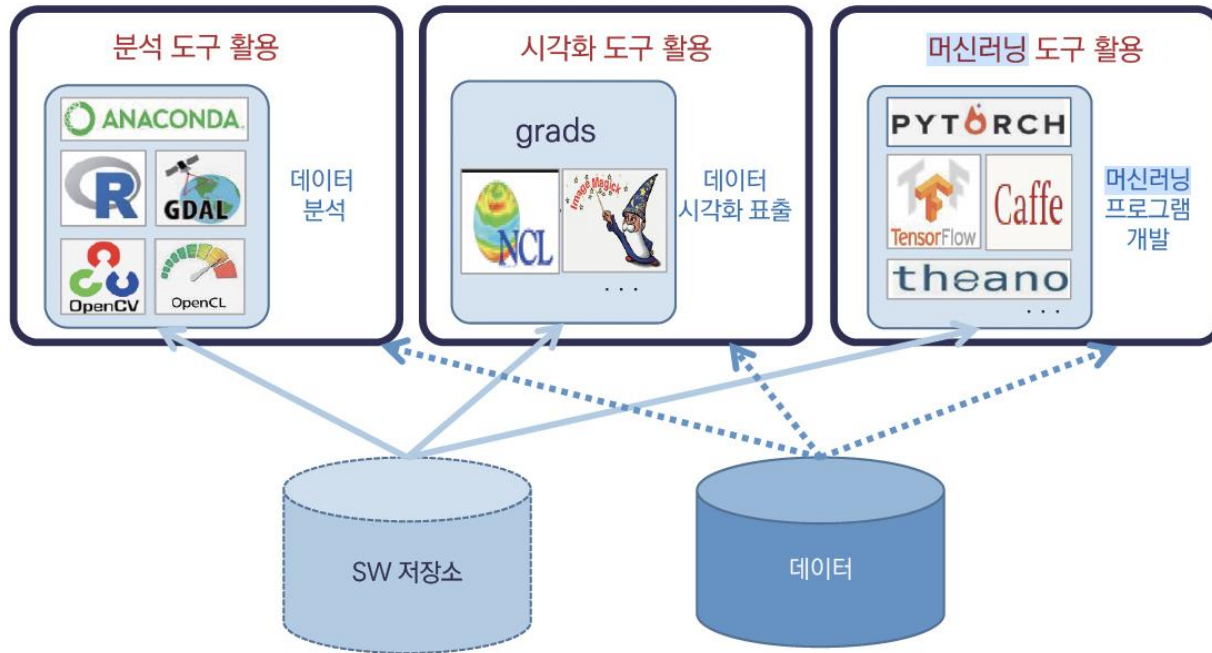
분석 도구 활용

ANACONDA

R

GDAL

OpenCV

OpenCL

데이터 분석

시각화 도구 활용

grads

NCL

ImageMagick

. . .

데이터 시각화 표출

머신러닝 도구 활용

PYTORCH

TensorFlow

Caffe

theano

. . .

머신러닝 프로그램 개발

SW 저장소

데이터